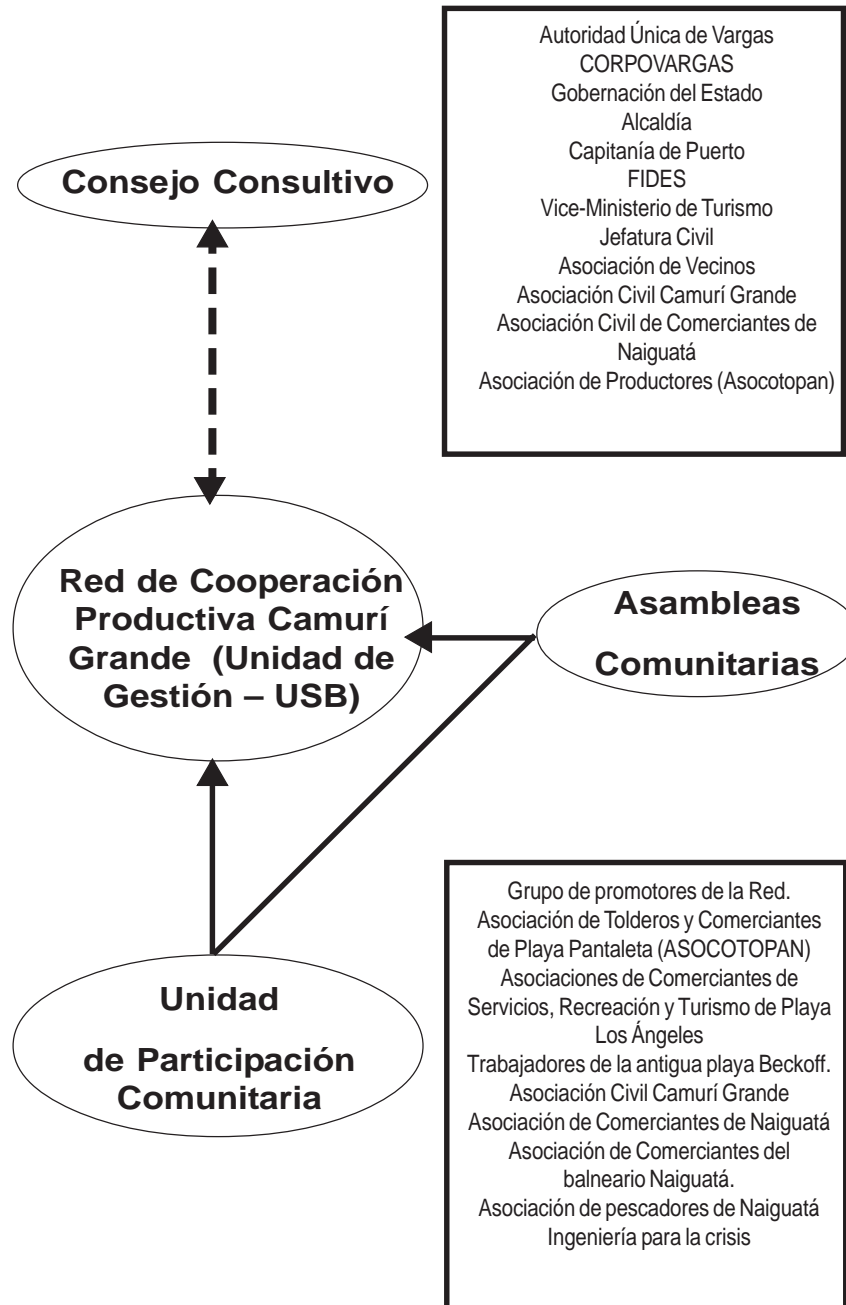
Autoridad Única de Vargas
CORPOVARGAS
Gobernación del Estado
Alcaldía
Capitanía de Puerto
FIDES
Vice-Ministerio de Turismo
Jefatura Civil
Asociación de Vecinos
Asociación Civil Camurí Grande
Asociación Civil de Comerciantes de Naiguatá
Asociación de Productores (Asocotopan)

Consejo Consultivo

Red de Cooperación Productiva Camurí Grande (Unidad de Gestión – USB)

Asambleas Comunitarias

Unidad de Participación Comunitaria

Grupo de promotores de la Red.
Asociación de Tolderos y Comerciantes de Playa Pantaleta (ASOCOTOPAN)
Asociaciones de Comerciantes de Servicios, Recreación y Turismo de Playa Los Ángeles
Trabajadores de la antigua playa Beckoff.
Asociación Civil Camurí Grande
Asociación de Comerciantes de Naiguatá
Asociación de Comerciantes del balneario Naiguatá.
Asociación de pescadores de Naiguatá
Ingeniería para la crisis